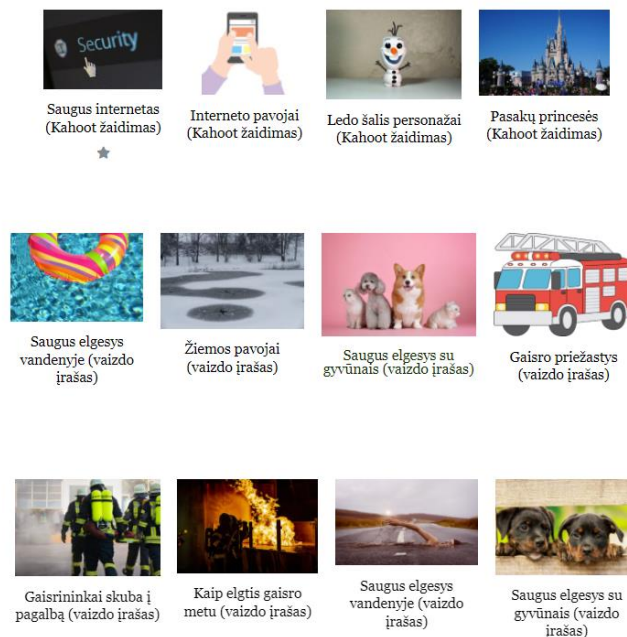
Security

Saugus internetas (Kahoot žaidimas)

Interneto pavojai (Kahoot žaidimas)

Ledo šalis personažai (Kahoot žaidimas)

Pasakų princesės (Kahoot žaidimas)

Saugus elgesys vandenyje (vaizdo įrašas)

Žiemos pavojai (vaizdo įrašas)

Saugus elgesys su gyvūnais (vaizdo įrašas)

Gaisro priežastys (vaizdo įrašas)

Gaisrininkai skuba į pagalbą (vaizdo įrašas)

Kaip elgtis gaisro metu (vaizdo įrašas)

Saugus elgesys vandenyje (vaizdo įrašas)

Saugus elgesys su gyvūnais (vaizdo įrašas)